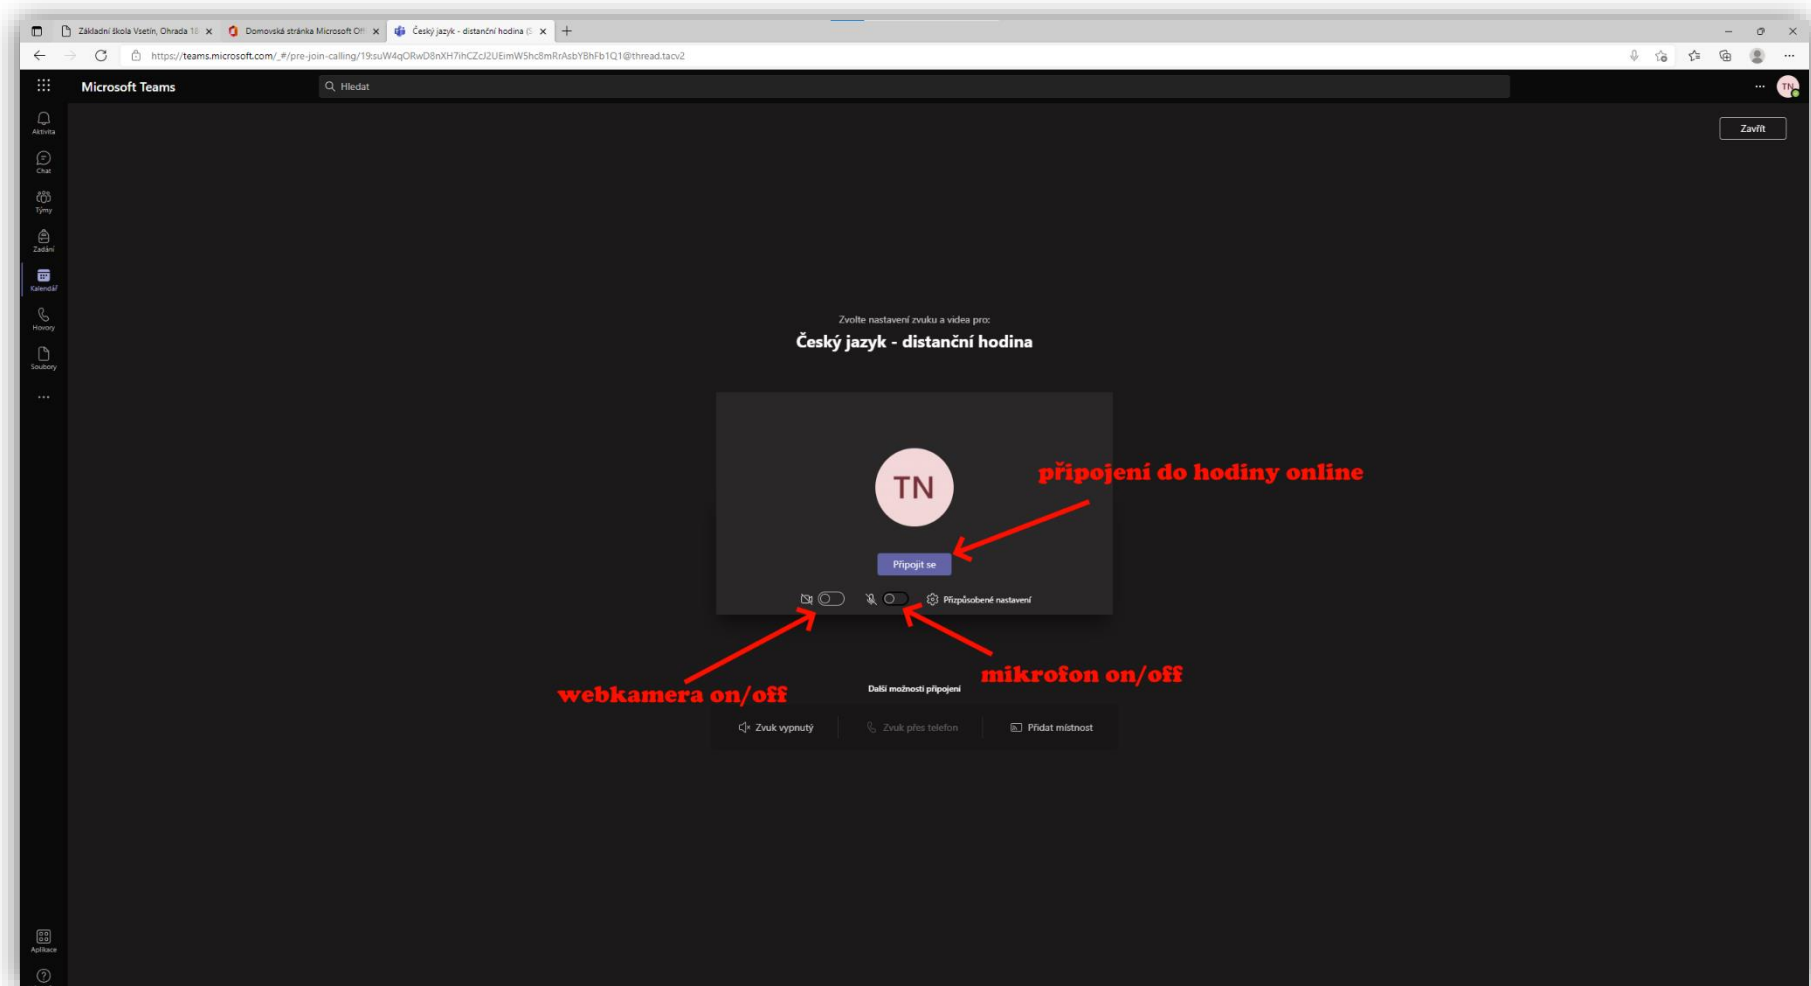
Základní škola Vsetín, Ohrada 1 ×
Domovská stránka Microsoft Of ×
Český jazyk - distanční hodina ×
+

https://teams.microsoft.com/_#/pre-join-calling/19:suW4qORwD8nXH7ihCZcJ2UEimW5hc8mRrAsbYBhFb1Q1@thread.tacv2

Microsoft Teams
Hledat
TN

Aktivita
Chat
Týmy
Zadání
Kalendář
Hovory
Soubory
...
Aplikace

Zavřít

Zvolte nastavení zvuku a videa pro:
Český jazyk - distanční hodina

TN

připojení do hodiny online

Připojit se

Přizpůsobené nastavení

webkamera on/off

mikrofon on/off

Další možnosti připojení

Zvuk vypnutý
Zvuk přes telefon
Přidat místnost